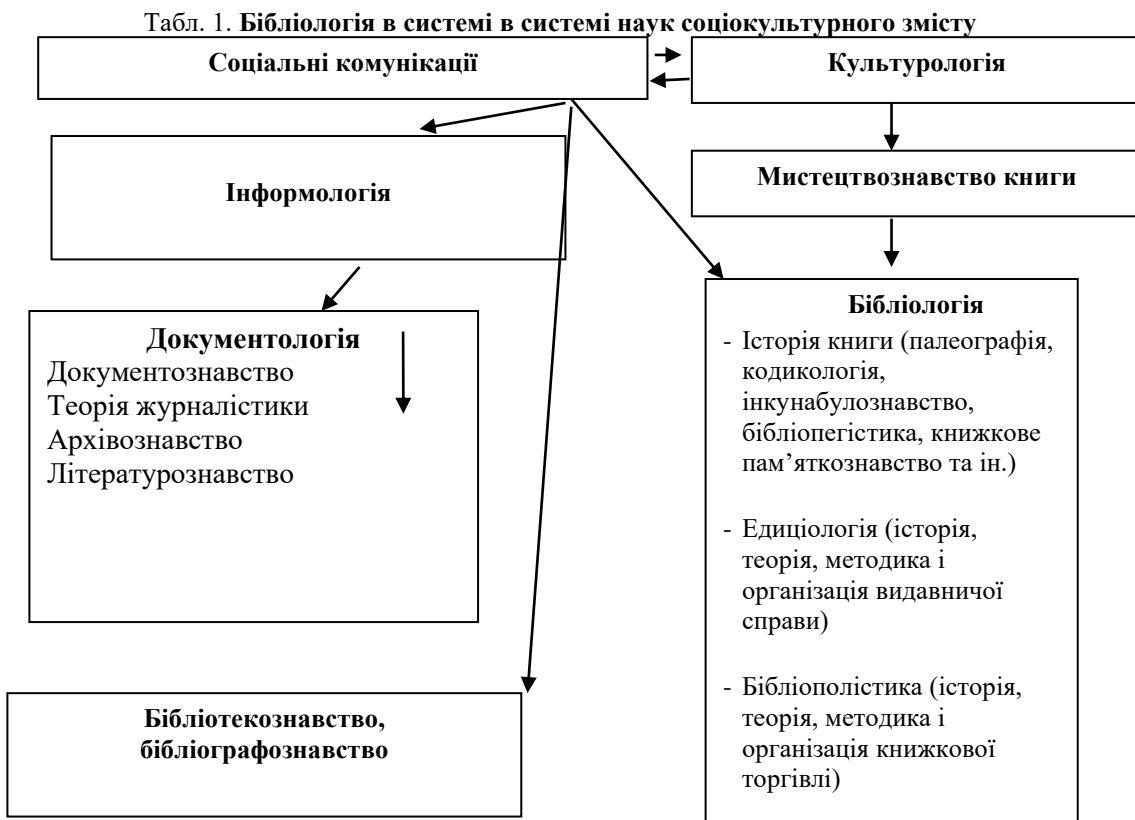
Табл. 1. **Бібліологія в системі в системі наук соціокультурного змісту**

**Соціальні комунікації**

**Культурологія**

**Інформологія**

**Мистецтвознавство книги**

**Документологія**
Документознавство
Теорія журналістики
Архівознавство
Літературознавство

**Бібліологія**
- Історія книги (палеографія, кодикологія, інкунабулознавство, бібліопегістика, книжкове пам'яткознавство та ін.)
- Едиціологія (історія, теорія, методика і організація видавничої справи)
- Бібліополістика (історія, теорія, методика і організація книжкової торгівлі)

**Бібліотекознавство, бібліографознавство**